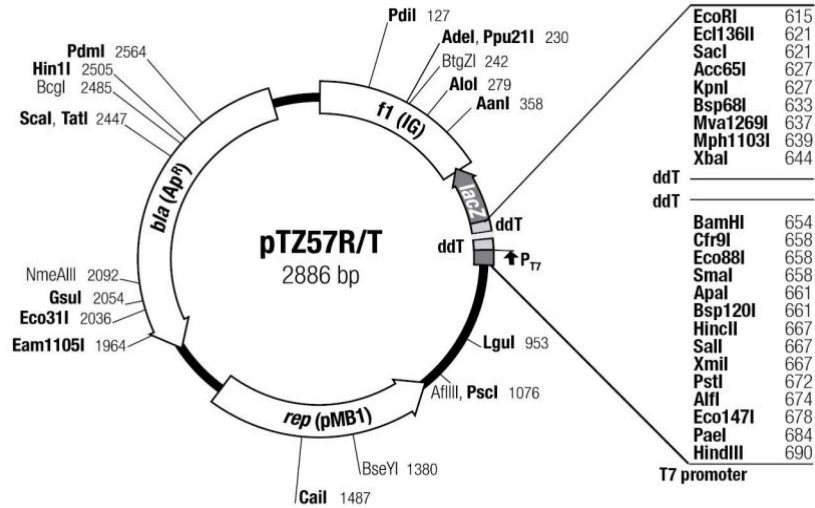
pTZ57R/T
2886 bp

PdiI 127
AdeI, Ppu21I 230
BtgZI 242
AloI 279
AanI 358
f1 (IG)
lacZ
ddT
ddT
$P_{T7}$
LguI 953
AflIII, PscI 1076
rep (pMB1)
BseYI 1380
CaiI 1487
Eam1105I 1964
Eco31I 2036
GsuI 2054
NmeAIII 2092
bla (Ap$^R$)
ScaI, TatI 2447
BcgI 2485
Hin1I 2505
PdmI 2564

| | |
|---|---|
| EcoRI | 615 |
| Ecl136II | 621 |
| SacI | 621 |
| Acc65I | 627 |
| KpnI | 627 |
| Bsp68I | 633 |
| Mva1269I | 637 |
| Mph1103I | 639 |
| XbaI | 644 |

ddT
ddT

| | |
|---|---|
| BamHI | 654 |
| Cfr9I | 658 |
| Eco88I | 658 |
| SmaI | 658 |
| ApaI | 661 |
| Bsp120I | 661 |
| HincII | 667 |
| SalI | 667 |
| XmiI | 667 |
| PstI | 672 |
| AlfI | 674 |
| Eco147I | 678 |
| PaeI | 684 |
| HindIII | 690 |

T7 promoter